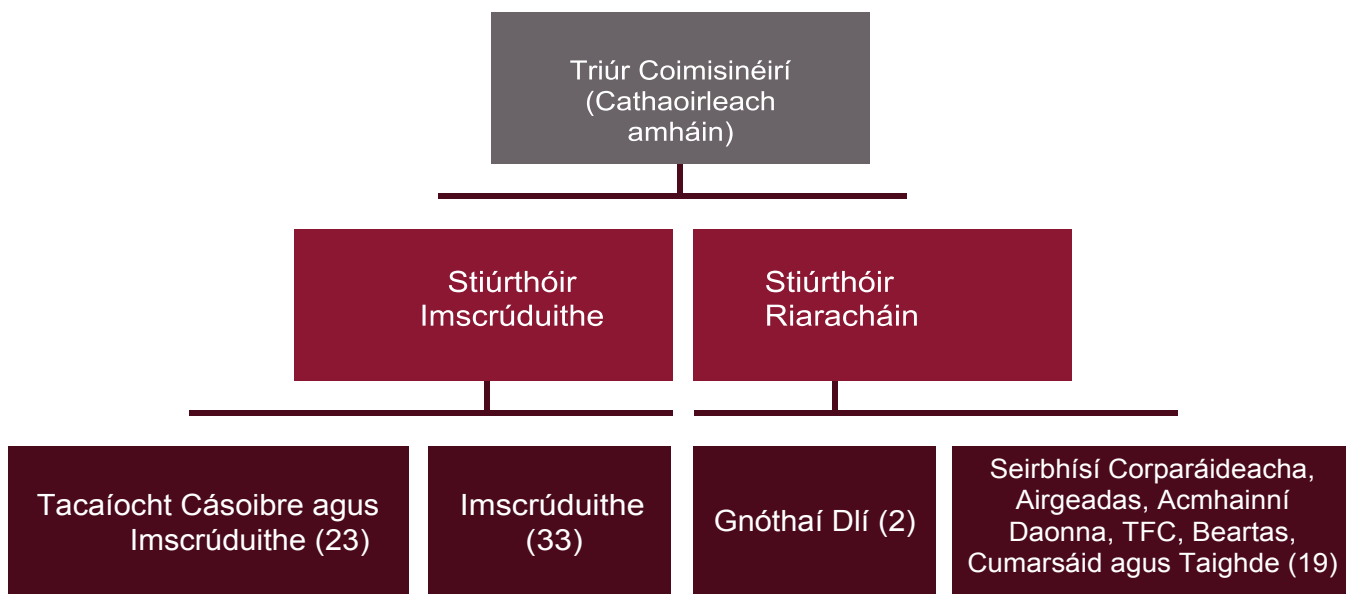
Triúr Coimisinéirí (Cathaoirleach amháin)

Stiúrthóir Imscrúduithe

Stiúrthóir Riaracháin

Tacaíocht Cásoibre agus Imscrúduithe (23)

Imscrúduithe (33)

Gnóthaí Dlí (2)

Seirbhísí Corparáideacha, Airgeadas, Acmhainní Daonna, TFC, Beartas, Cumarsáid agus Taighde (19)